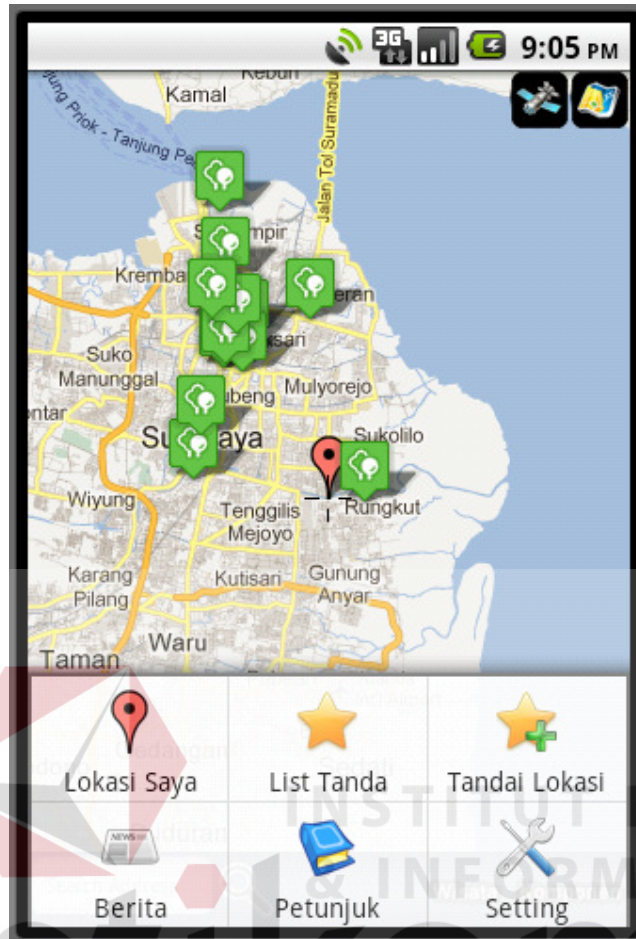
3G 9:05 PM

Kebun
Kamal
Tanjung Priok - Tanjung Pe
Jalan Tol Suramadu
S mpir
Kremba
eran
Suko
Manunggal
ksari
Mulyorejo
ntar
ubeng
Su aya
Sukolilo
Wiyung
Tenggilis
Mejoyo
Rungkut
Karang
Pilang
Kutisari
Gunung
Anyar
Waru
Taman

Lokasi Saya
List Tanda
Tandai Lokasi
NEWS
Berita
Petunjuk
Setting
INSTITUT
& INFORM